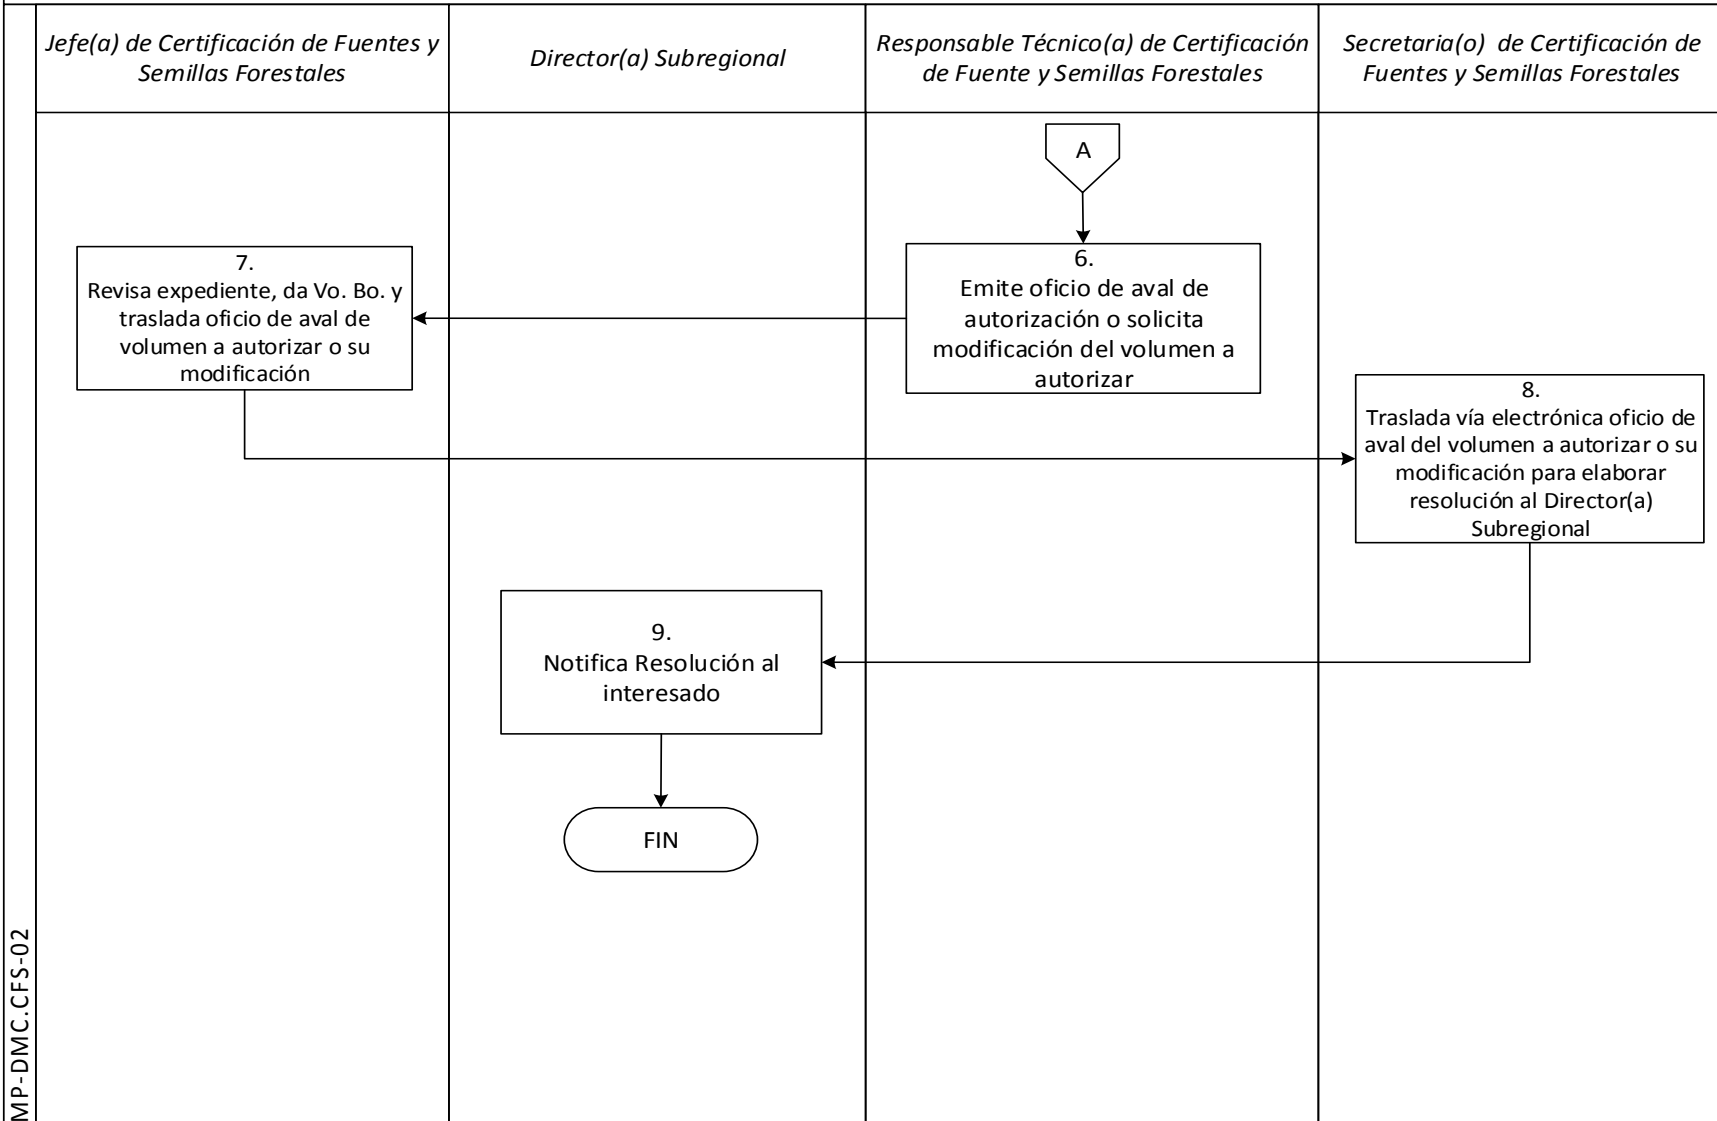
Jefe(a) de Certificación de Fuentes y Semillas Forestales

Director(a) Subregional

Responsable Técnico(a) de Certificación de Fuente y Semillas Forestales

Secretaria(o) de Certificación de Fuentes y Semillas Forestales

A

6.
Emite oficio de aval de autorización o solicita modificación del volumen a autorizar

7.
Revisa expediente, da Vo. Bo. y traslada oficio de aval de volumen a autorizar o su modificación

8.
Traslada vía electrónica oficio de aval del volumen a autorizar o su modificación para elaborar resolución al Director(a) Subregional

9.
Notifica Resolución al interesado

FIN

MP-DMC.CFS-02